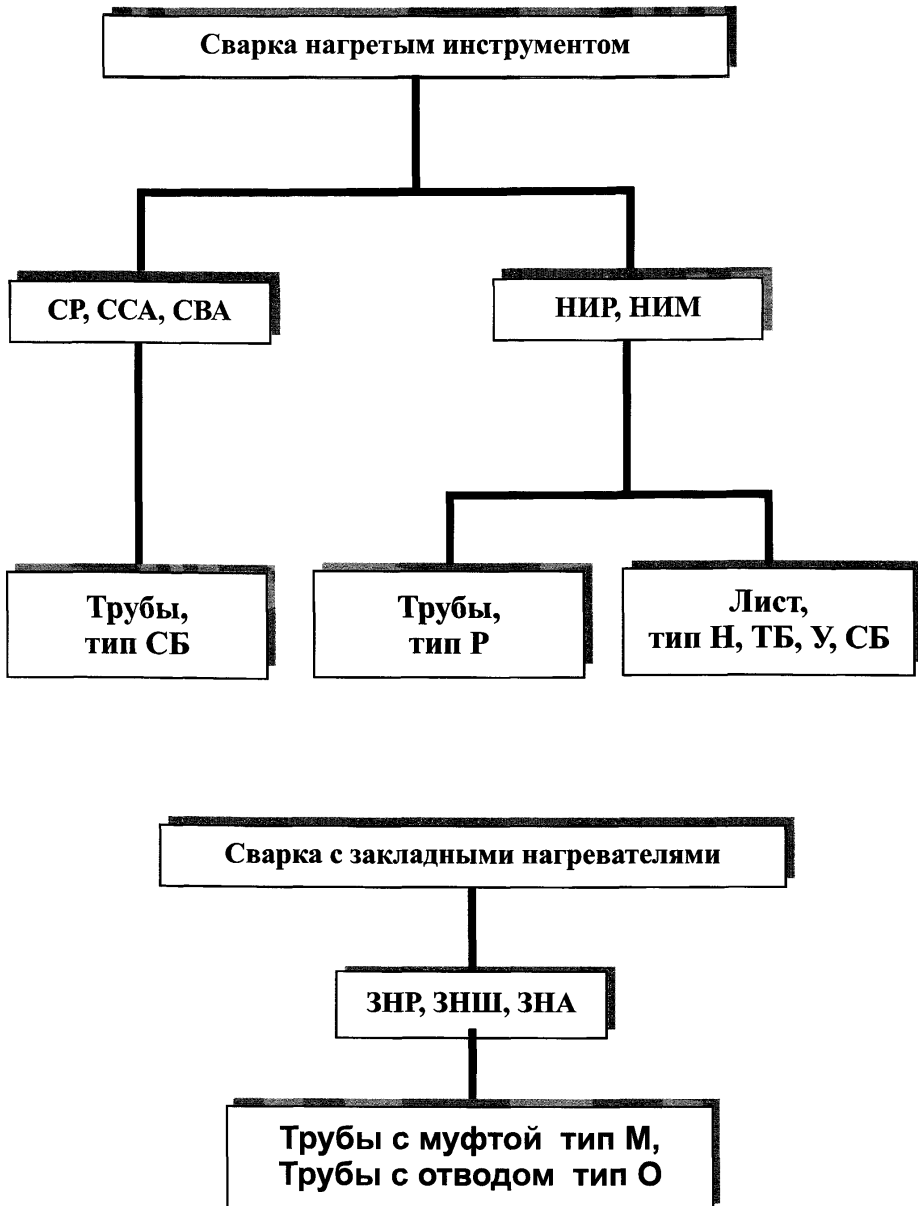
Сварка нагретым инструментом

СР, ССА, СВА

НИР, НИМ

Трубы, тип СБ

Трубы, тип Р

Лист, тип Н, ТБ, У, СБ

Сварка с закладными нагревателями

ЗНР, ЗНШ, ЗНА

Трубы с муфтой тип М, Трубы с отводом тип О